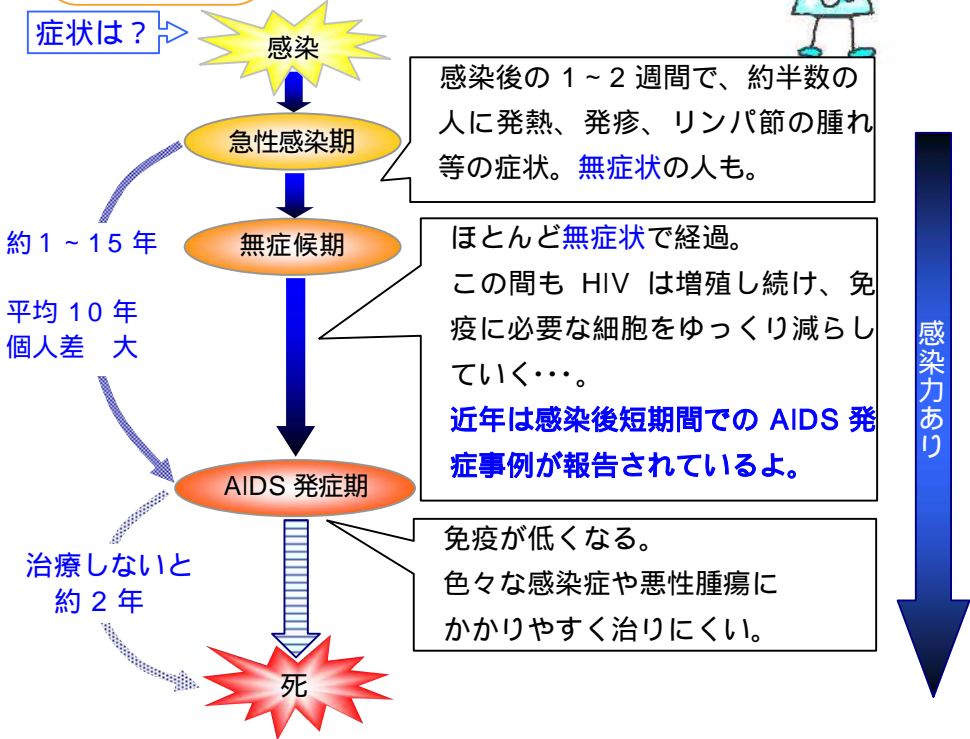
症状は？

感染

感染後の 1～2 週間で、約半数の人に発熱、発疹、リンパ節の腫れ等の症状。無症状の人も。

急性感染期

約 1～15 年

無症候期

ほとんど無症状で経過。
この間も HIV は増殖し続け、免疫に必要な細胞をゆっくり減らしていく･･･。
近年は感染後短期間での AIDS 発症事例が報告されているよ。

平均 10 年
個人差　大

感染力あり

AIDS 発症期

免疫が低くなる。
色々な感染症や悪性腫瘍にかかりやすく治りにくい。

治療しないと
約 2 年

死